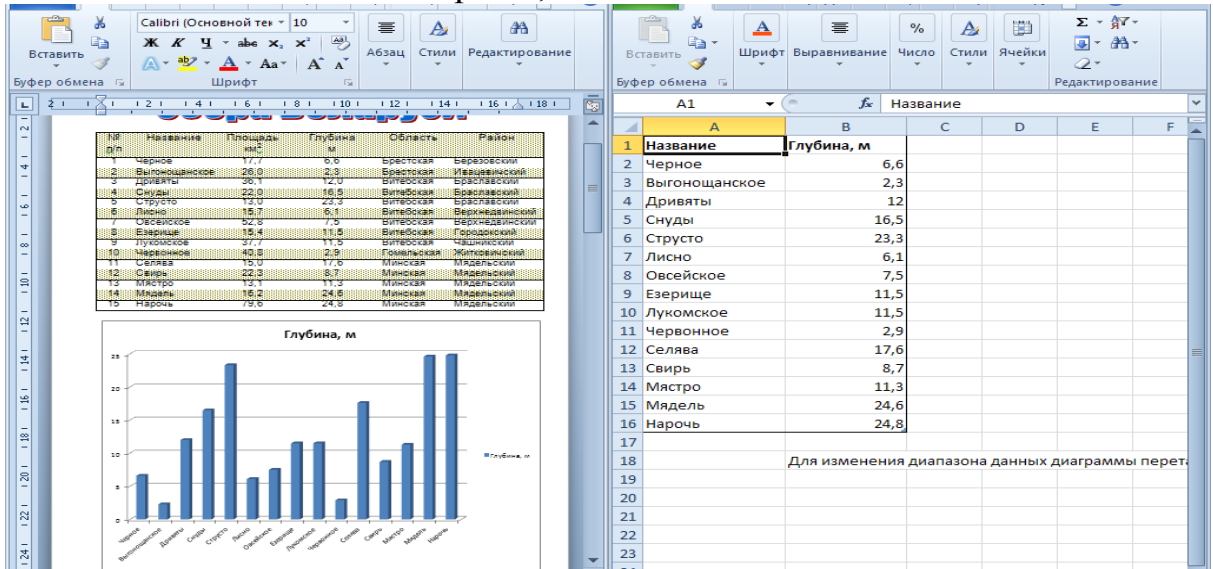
Вставить
Calibri (Основной тек 10
Ж К Ч abe $x_2$ $x^2$
Аа A A
Абзац Стили Редактирование
Буфер обмена Шрифт

| № п/п | Название | Площадь, км² | Глубина, м | Область | Район |
|---|---|---|---|---|---|
| 1 | Черное | 17,7 | 6,6 | Брестская | Березовский |
| 2 | Выгонощанское | 26,0 | 2,3 | Брестская | Ивацевичский |
| 3 | Дривяты | 36,1 | 12,0 | Витебская | Браславский |
| 4 | Снуды | 22,0 | 16,5 | Витебская | Браславский |
| 5 | Струсто | 13,0 | 23,3 | Витебская | Браславский |
| 6 | Лисно | 15,7 | 6,1 | Витебская | Верхнедвинский |
| 7 | Овсейское | 52,8 | 7,5 | Витебская | Верхнедвинский |
| 8 | Езерище | 15,4 | 11,5 | Витебская | Городокский |
| 9 | Лукомское | 37,7 | 11,5 | Витебская | Чашникский |
| 10 | Червонное | 40,8 | 2,9 | Гомельская | Житковичский |
| 11 | Селява | 15,0 | 17,6 | Минская | Мядельский |
| 12 | Свирь | 22,3 | 8,7 | Минская | Мядельский |
| 13 | Мястро | 13,1 | 11,3 | Минская | Мядельский |
| 14 | Мядель | 16,2 | 24,6 | Минская | Мядельский |
| 15 | Нарочь | 79,6 | 24,8 | Минская | Мядельский |

Глубина, м
25 20 15 10 5 0
Черное Выгонощанское Дривяты Снуды Струсто Лисно Овсейское Езерище Лукомское Червонное Селява Свирь Мястро Мядель Нарочь
Глубина, м

Вставить Шрифт Выравнивание Число Стили Ячейки Редактирование
Буфер обмена
A1 fx Название

| | A | B | C | D | E | F |
|---|---|---|---|---|---|---|
| 1 | Название | Глубина, м | | | | |
| 2 | Черное | 6,6 | | | | |
| 3 | Выгонощанское | 2,3 | | | | |
| 4 | Дривяты | 12 | | | | |
| 5 | Снуды | 16,5 | | | | |
| 6 | Струсто | 23,3 | | | | |
| 7 | Лисно | 6,1 | | | | |
| 8 | Овсейское | 7,5 | | | | |
| 9 | Езерище | 11,5 | | | | |
| 10 | Лукомское | 11,5 | | | | |
| 11 | Червонное | 2,9 | | | | |
| 12 | Селява | 17,6 | | | | |
| 13 | Свирь | 8,7 | | | | |
| 14 | Мястро | 11,3 | | | | |
| 15 | Мядель | 24,6 | | | | |
| 16 | Нарочь | 24,8 | | | | |
| 17 | | | | | | |
| 18 | | Для изменения диапазона данных диаграммы перета | | | | |
| 19 | | | | | | |
| 20 | | | | | | |
| 21 | | | | | | |
| 22 | | | | | | |
| 23 | | | | | | |